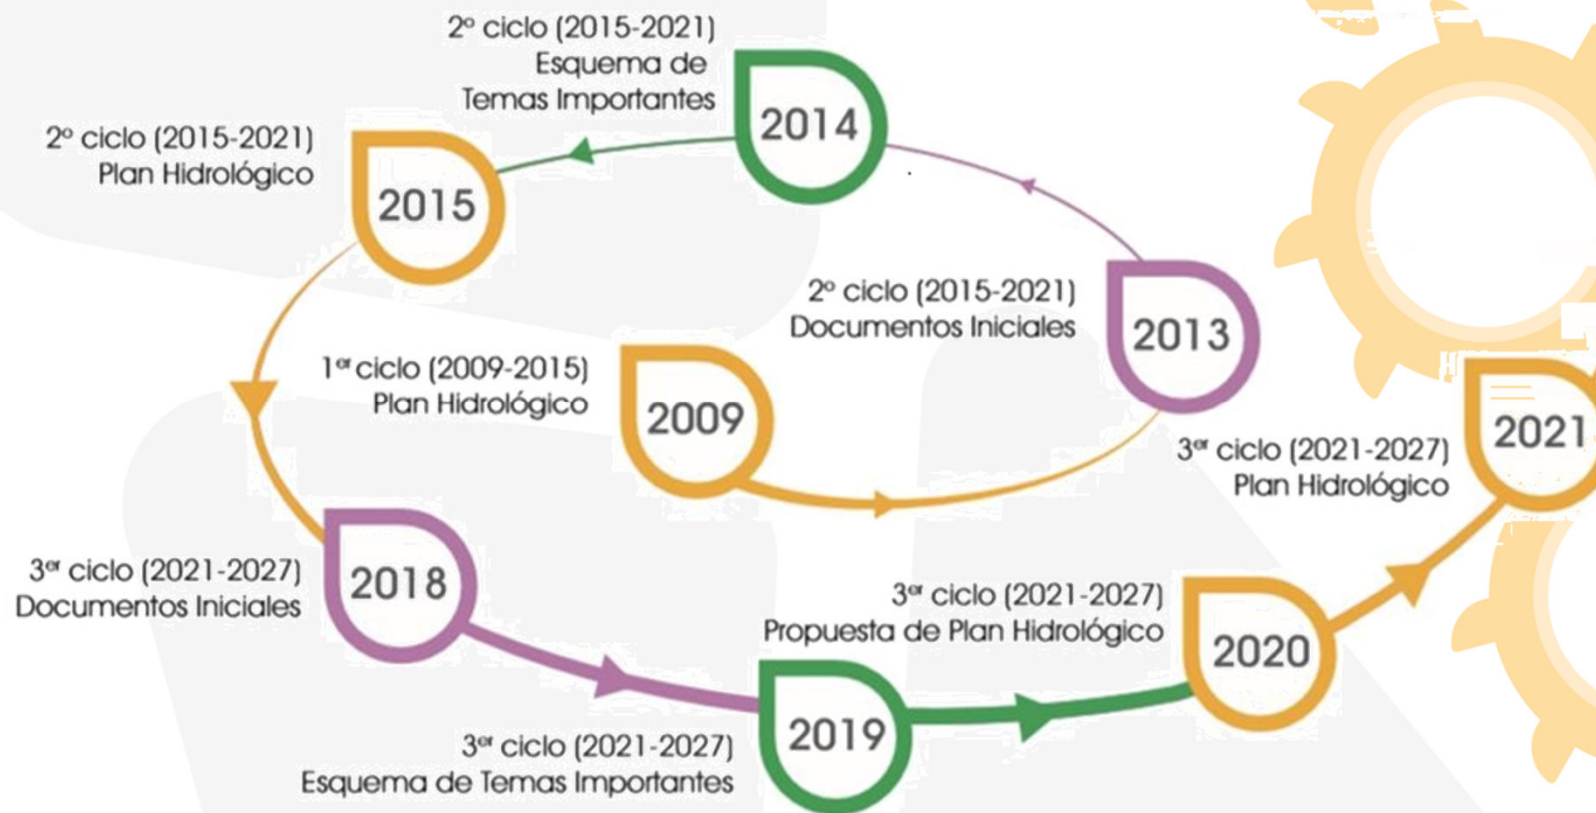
2º ciclo (2015-2021)
Esquema de
Temas Importantes

2014

2º ciclo (2015-2021)
Plan Hidrológico

2015

2º ciclo (2015-2021)
Documentos Iniciales

2013

1$^{er}$ ciclo (2009-2015)
Plan Hidrológico

2009

3$^{er}$ ciclo (2021-2027)
Plan Hidrológico

2021

3$^{er}$ ciclo (2021-2027)
Documentos Iniciales

2018

3$^{er}$ ciclo (2021-2027)
Propuesta de Plan Hidrológico

2020

3$^{er}$ ciclo (2021-2027)
Esquema de Temas Importantes

2019